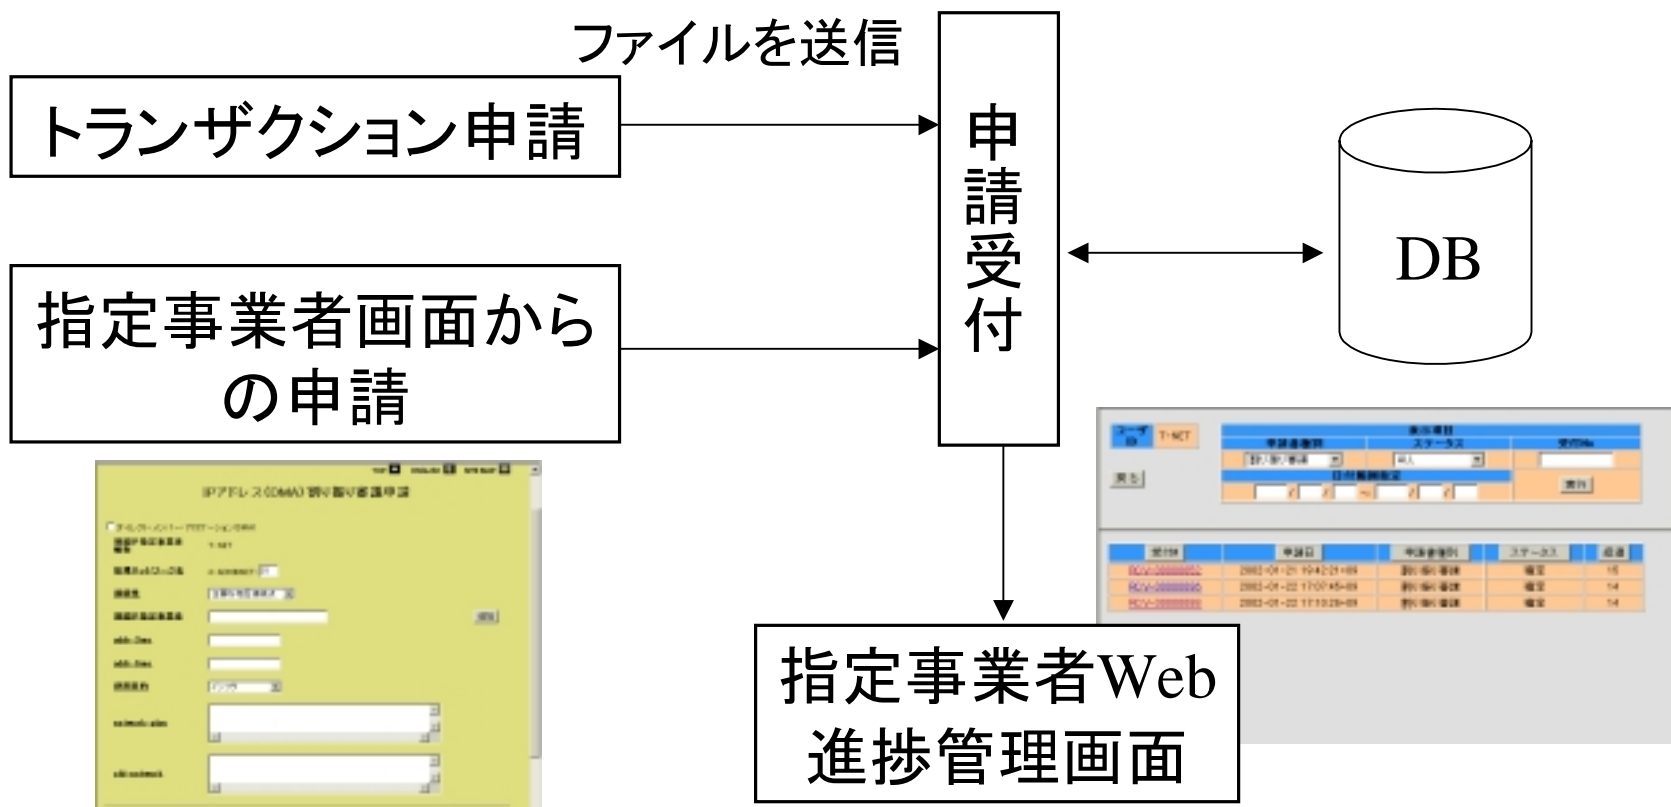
ファイルを送信

トランザクション申請

申請受付

DB

指定事業者画面からの申請

IPアドレス(DMA)割り振り審議申請

T-NET

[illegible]

T-NET

ステータス

戻る

RCV-20000052

2002-01-21 19:42:21+09

RCV-20000056

2002-01-22 17:07:45+09

RCV-20000059

2002-01-22 17:10:29+09

指定事業者Web進捗管理画面